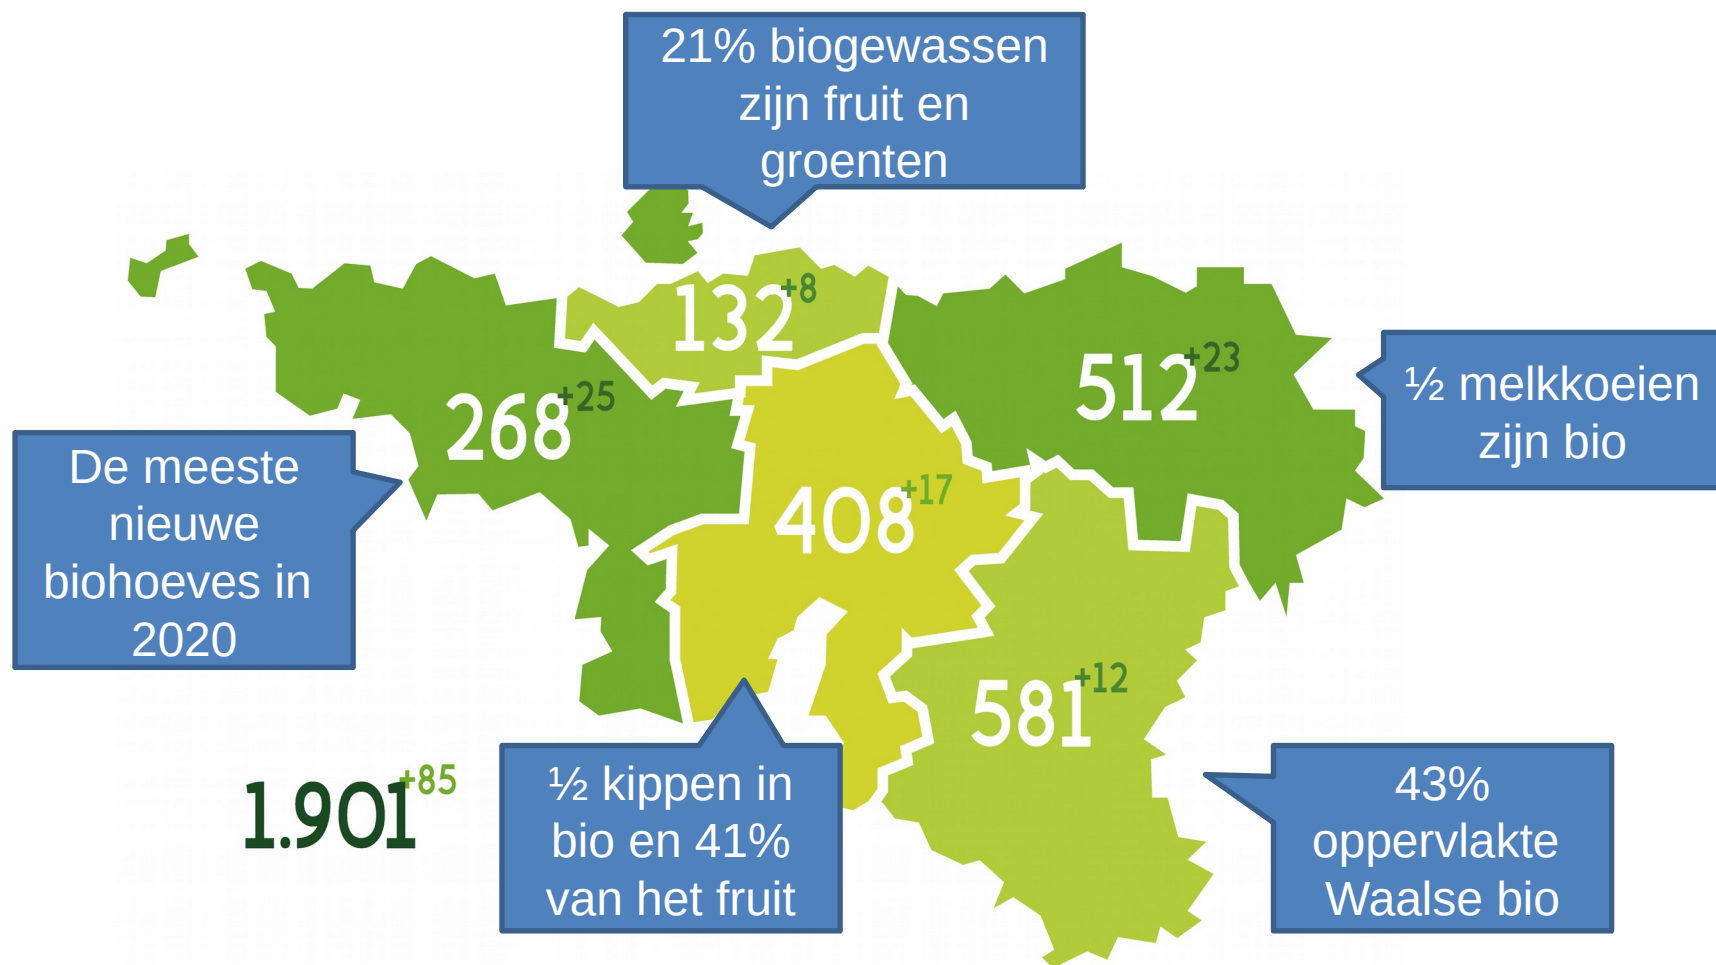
21% biogewassen zijn fruit en groenten

$132^{+8}$

$268^{+25}$

$512^{+23}$

½ melkkoeien zijn bio

De meeste nieuwe biohoeves in 2020

$408^{+17}$

$581^{+12}$

$1.901^{+85}$

½ kippen in bio en 41% van het fruit

43% oppervlakte Waalse bio